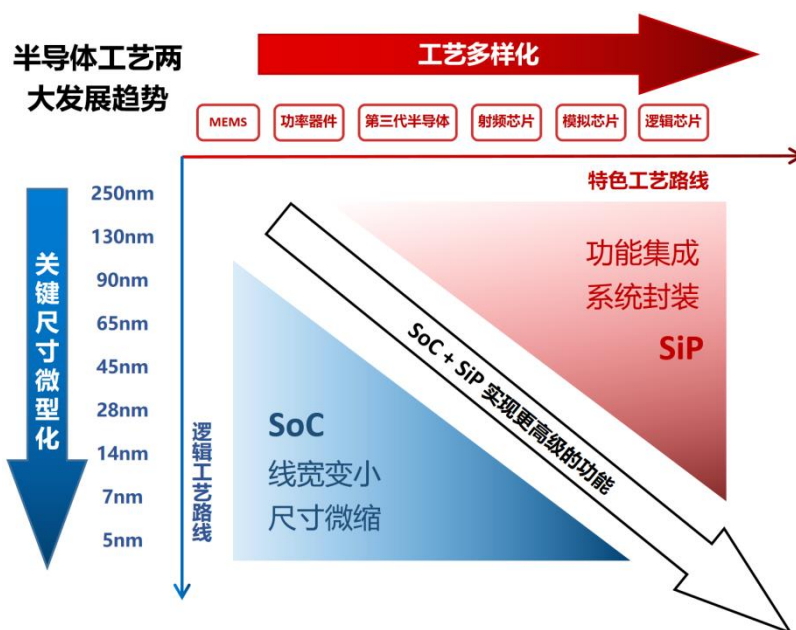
半导体工艺两大发展趋势

工艺多样化

MEMS 功率器件 第三代半导体 射频芯片 模拟芯片 逻辑芯片

特色工艺路线

关键尺寸微型化

250nm
130nm
90nm
65nm
45nm
28nm
14nm
7nm
5nm

逻辑工艺路线

功能集成
系统封装
SiP

SoC + SiP 实现更高级的功能

SoC
线宽变小
尺寸微缩